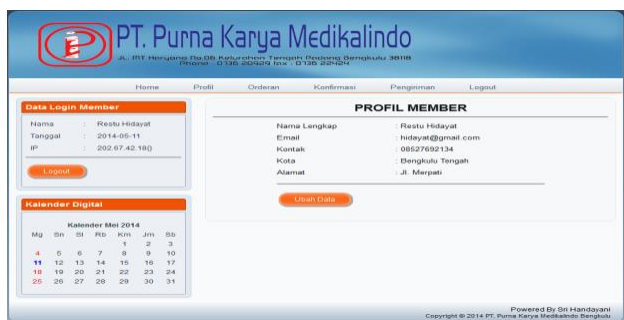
PT. Purna Karya Medikalindo

Jl. MT Haryono No 06 Kelurahan Tengah Padang Bengkulu 38118 Phone : 0736 20929 fax : 0736 22424

Home Profil Orderan Konfirmasi Pengiriman Logout

Data Login Member

Nama : Restu Hidayat
Tanggal : 2014-05-11
IP : 202.67.42.18()

Logout

Kalender Digital

Kalender Mei 2014

| Mg | Sn | Sl | Rb | Km | Jm | Sb |
|---|---|---|---|---|---|---|
| | | | | 1 | 2 | 3 |
| 4 | 5 | 6 | 7 | 8 | 9 | 10 |
| 11 | 12 | 13 | 14 | 15 | 16 | 17 |
| 18 | 19 | 20 | 21 | 22 | 23 | 24 |
| 25 | 26 | 27 | 28 | 29 | 30 | 31 |

PROFIL MEMBER

Nama Lengkap : Restu Hidayat
Email : hidayat@gmail.com
Kontak : 08527692134
Kota : Bengkulu Tengah
Alamat : Jl. Merpati

Ubah Data

Powered By Sri Handayani
Copyright © 2014 PT. Purna Karya Medikalindo Bengkulu